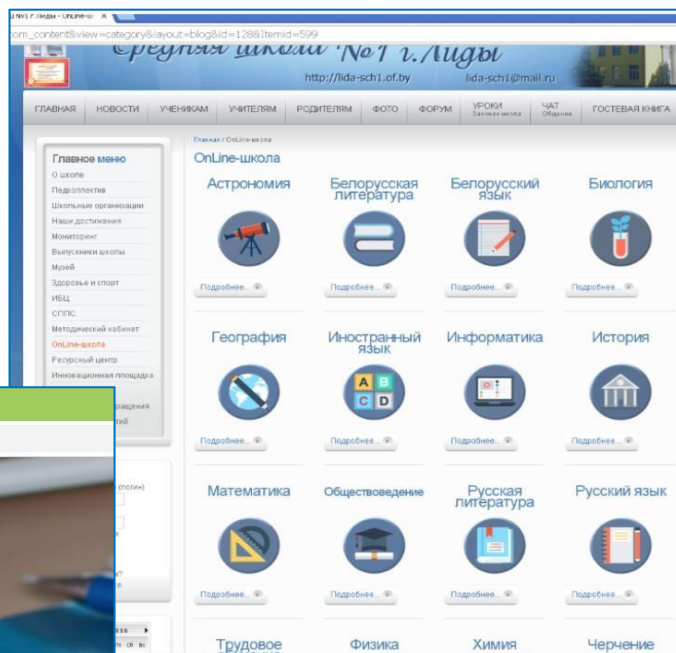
Средняя школа №1 г. Лиды - OnLine-ш X
com_content&view=category&layout=blog&id=128&Itemid=599

Средняя школа №1 г. Лиды
http://lida-sch1.of.by lida-sch1@mail.ru

ГЛАВНАЯ НОВОСТИ УЧЕНИКАМ УЧИТЕЛЯМ РОДИТЕЛЯМ ФОТО ФОРУМ УРОКИ Записи урока ЧАТ Общение ГОСТЕВАЯ КНИГА

Главное меню
О школе
Педколлектив
Школьные организации
Наши достижения
Мониторинг
Выпускники школы
Музей
Здоровье и спорт
ИБЦ
СППС
Методический кабинет
OnLine-школа
Ресурсный центр
Инновационная площадка
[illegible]ращения
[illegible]тей

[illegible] (логин)

Главная / OnLine-школа
OnLine-школа

Астрономия
Подробнее...
Белорусская литература
Подробнее...
Белорусский язык
Подробнее...
Биология
Подробнее...
География
Подробнее...
Иностранный язык
A B C D
Подробнее...
Информатика
Подробнее...
История
Подробнее...
Математика
Подробнее...
Обществоведение
Подробнее...
Русская литература
Подробнее...
Русский язык
Подробнее...
Трудовое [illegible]
Физика
Химия
Черчение